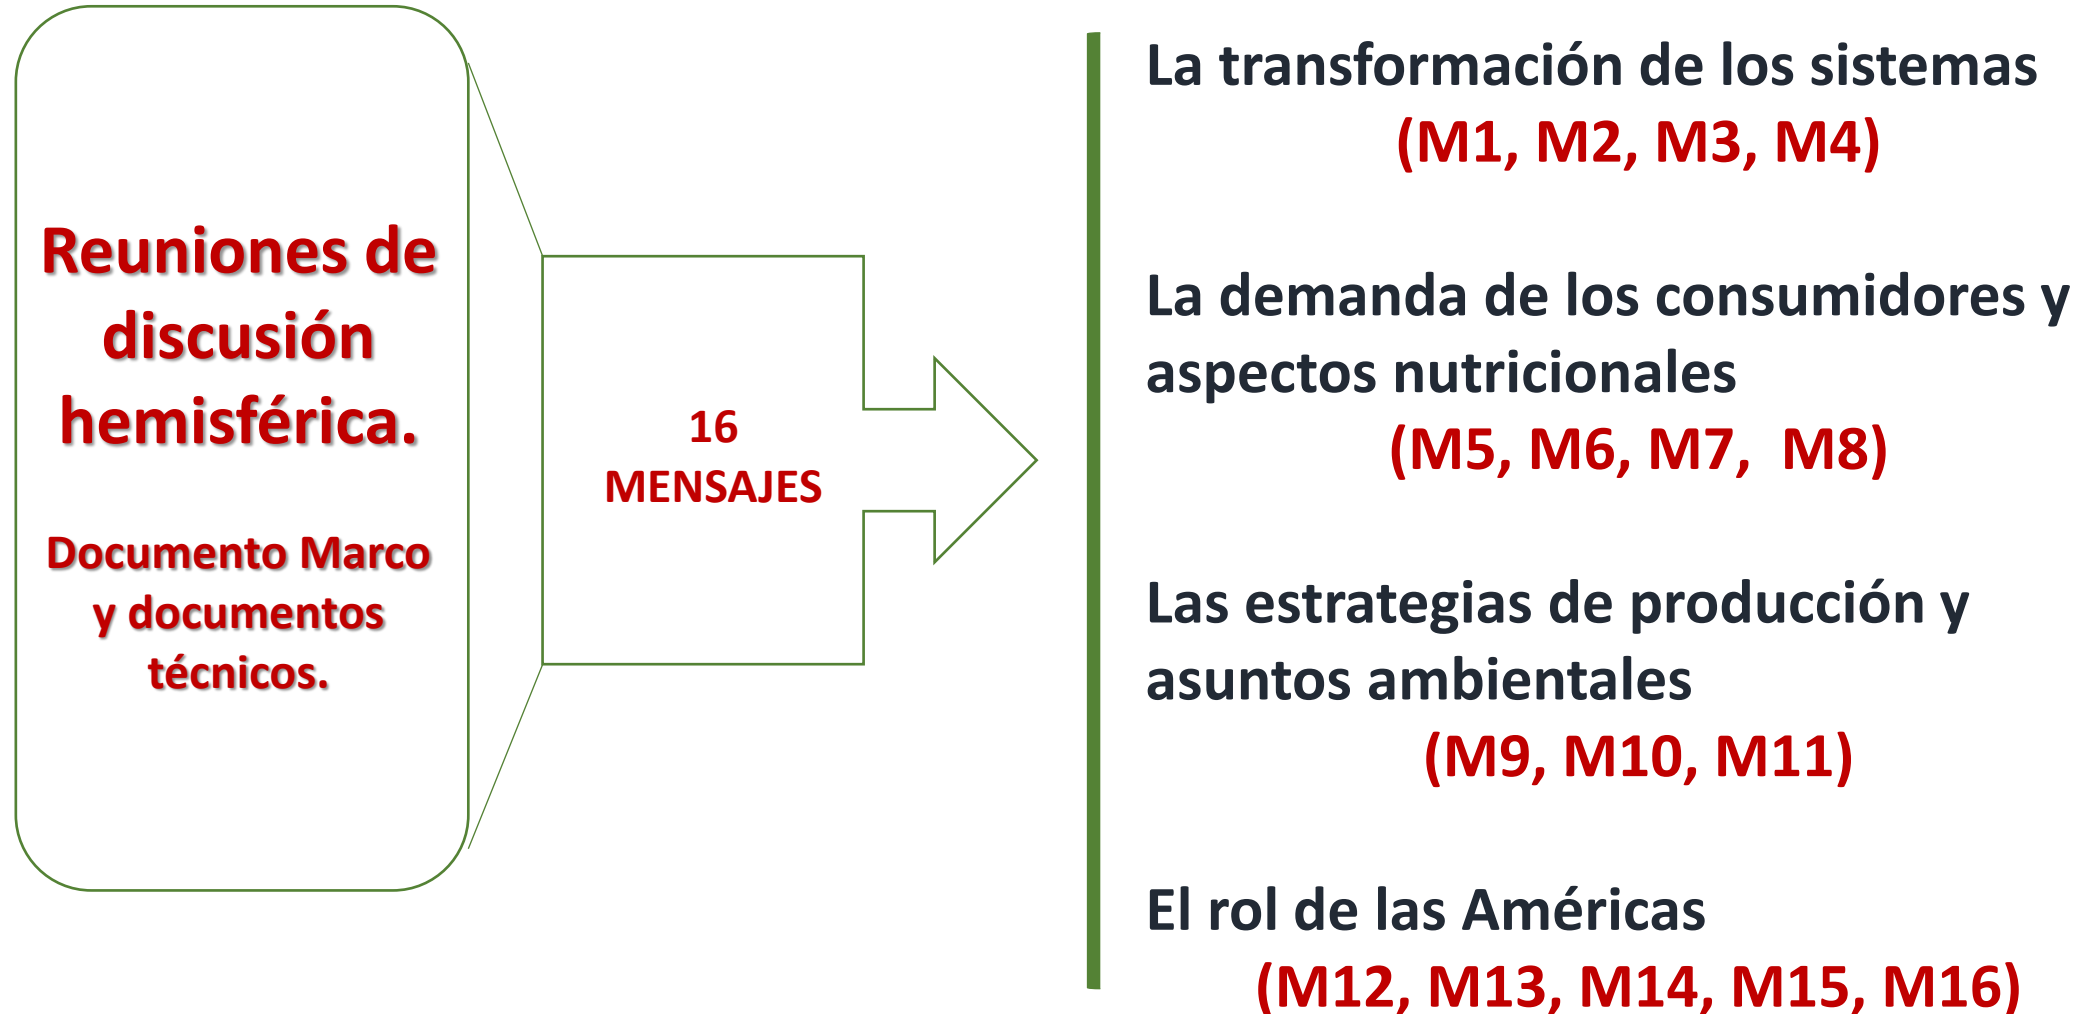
Reuniones de discusión hemisférica.

Documento Marco y documentos técnicos.

16 MENSAJES

La transformación de los sistemas
(M1, M2, M3, M4)

La demanda de los consumidores y aspectos nutricionales
(M5, M6, M7, M8)

Las estrategias de producción y asuntos ambientales
(M9, M10, M11)

El rol de las Américas
(M12, M13, M14, M15, M16)